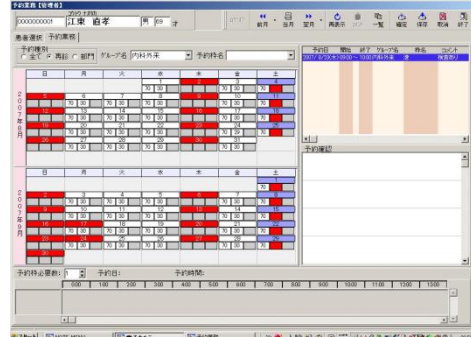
予約業務【管理者】

0000000001　江東 直孝　男 69 才

前月　当月　翌月　再表示　一覧　確定　保存　取消　終了

患者選択　予約業務

予約種別　○全て ●再診 ○初診　グループ名 内科外来　予約枠名

| 日 | 月 | 火 | 水 | 木 | 金 | 土 |
|---|---|---|---|---|---|---|
| | | | 1 | 2 | 3 | 4 |
| 5 | 6 | 7 | 8 | 9 | 10 | 11 |
| 12 | 13 | 14 | 15 | 16 | 17 | 18 |
| 19 | 20 | 21 | 22 | 23 | 24 | 25 |
| 26 | 27 | 28 | 29 | 30 | 31 | |

2007年8月

| 日 | 月 | 火 | 水 | 木 | 金 | 土 |
|---|---|---|---|---|---|---|
| | | | | | | 1 |
| 2 | 3 | 4 | 5 | 6 | 7 | 8 |
| 9 | 10 | 11 | 12 | 13 | 14 | 15 |
| 16 | 17 | 18 | 19 | 20 | 21 | 22 |
| 23 | 24 | 25 | 26 | 27 | 28 | 29 |
| 30 | | | | | | |

2007年9月

| 予約日 | 開始 | 終了 | グループ名 | 枠名 | コメント |
|---|---|---|---|---|---|
| 2007/8/3(木) | 09:00 | 10:00 | 内科外来 | 再 | 検査説明 |

予約履歴

予約枠必要数: 1　予約日:　予約時間:

5:00　1:00　2:00　3:00　4:00　5:00　6:00　7:00　8:00　9:00　10:00　11:00　12:00　13:00